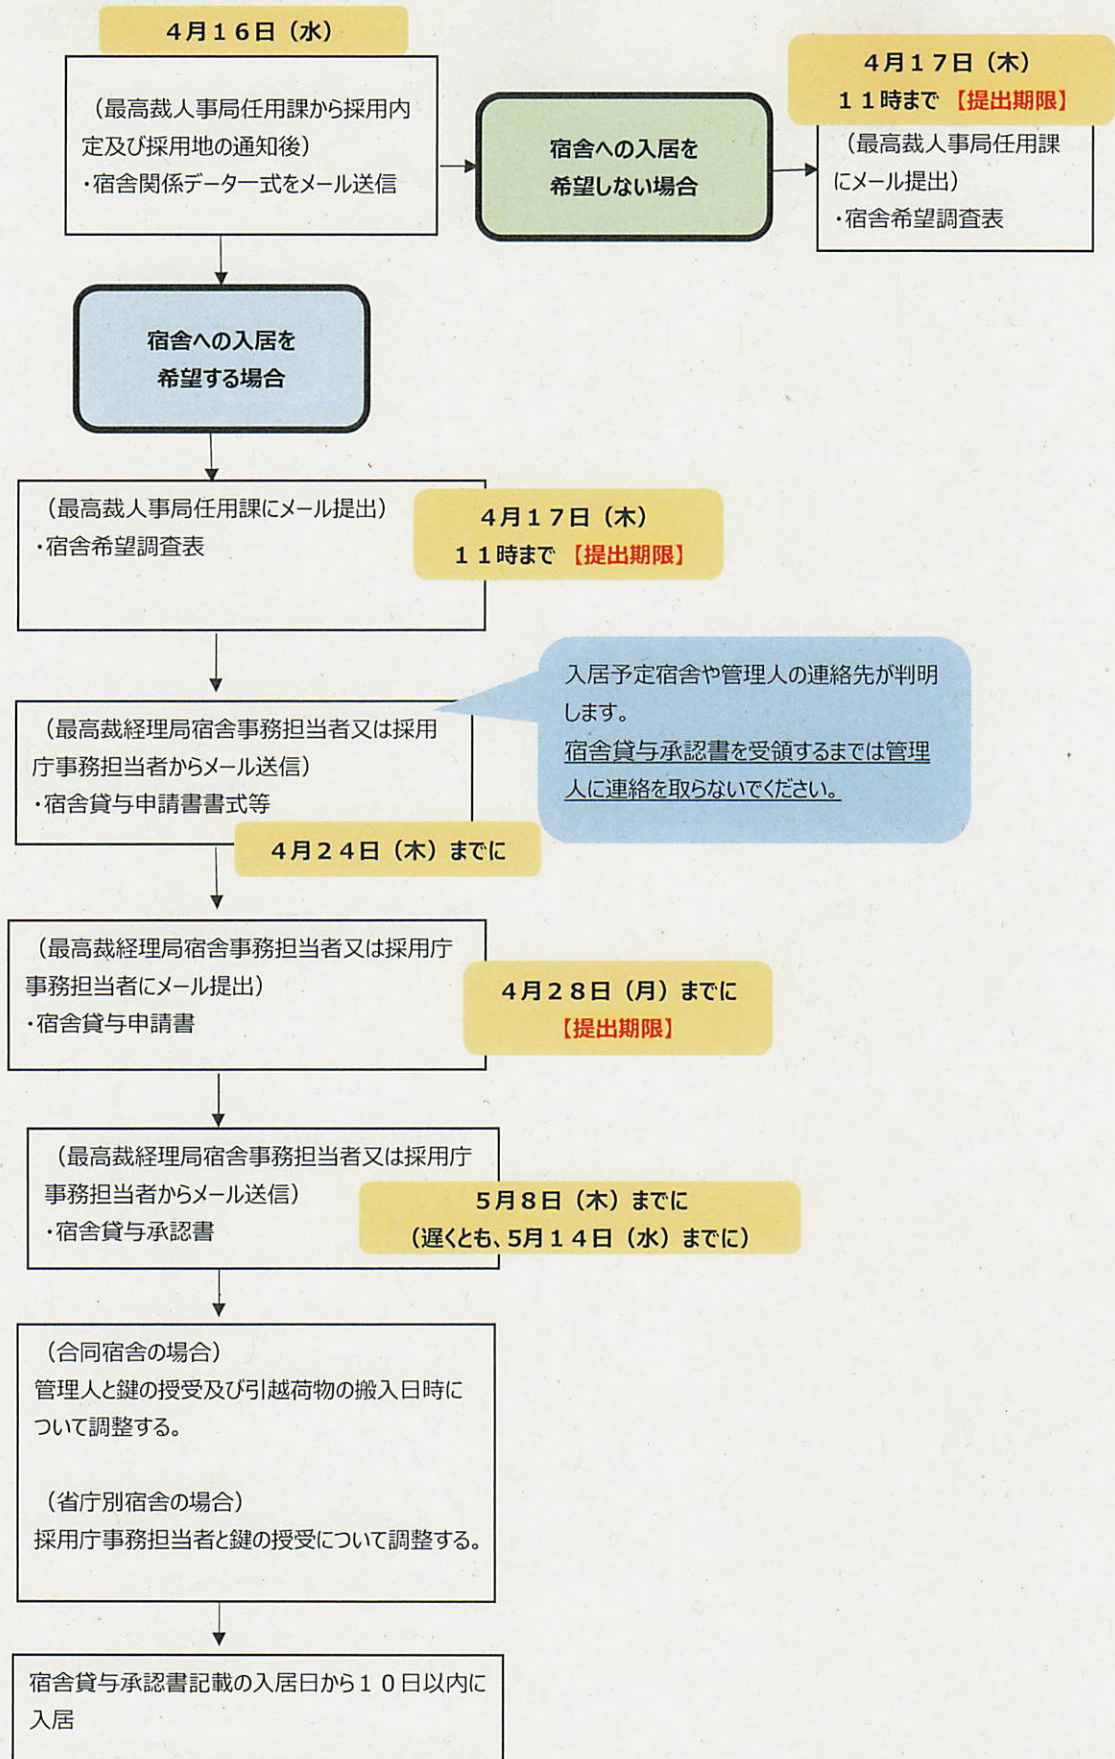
４月１６日（水）

（最高裁人事局任用課から採用内定及び採用地の通知後）
・宿舎関係データ一式をメール送信

宿舎への入居を希望しない場合

４月１７日（木）
１１時まで 【提出期限】

（最高裁人事局任用課にメール提出）
・宿舎希望調査表

宿舎への入居を希望する場合

（最高裁人事局任用課にメール提出）
・宿舎希望調査表

４月１７日（木）
１１時まで 【提出期限】

（最高裁経理局宿舎事務担当者又は採用庁事務担当者からメール送信）
・宿舎貸与申請書書式等

入居予定宿舎や管理人の連絡先が判明します。
宿舎貸与承認書を受領するまでは管理人に連絡を取らないでください。

４月２４日（木）までに

（最高裁経理局宿舎事務担当者又は採用庁事務担当者にメール提出）
・宿舎貸与申請書

４月２８日（月）までに
【提出期限】

（最高裁経理局宿舎事務担当者又は採用庁事務担当者からメール送信）
・宿舎貸与承認書

５月８日（木）までに
（遅くとも、５月１４日（水）までに）

（合同宿舎の場合）
管理人と鍵の授受及び引越荷物の搬入日時について調整する。

（省庁別宿舎の場合）
採用庁事務担当者と鍵の授受について調整する。

宿舎貸与承認書記載の入居日から１０日以内に入居